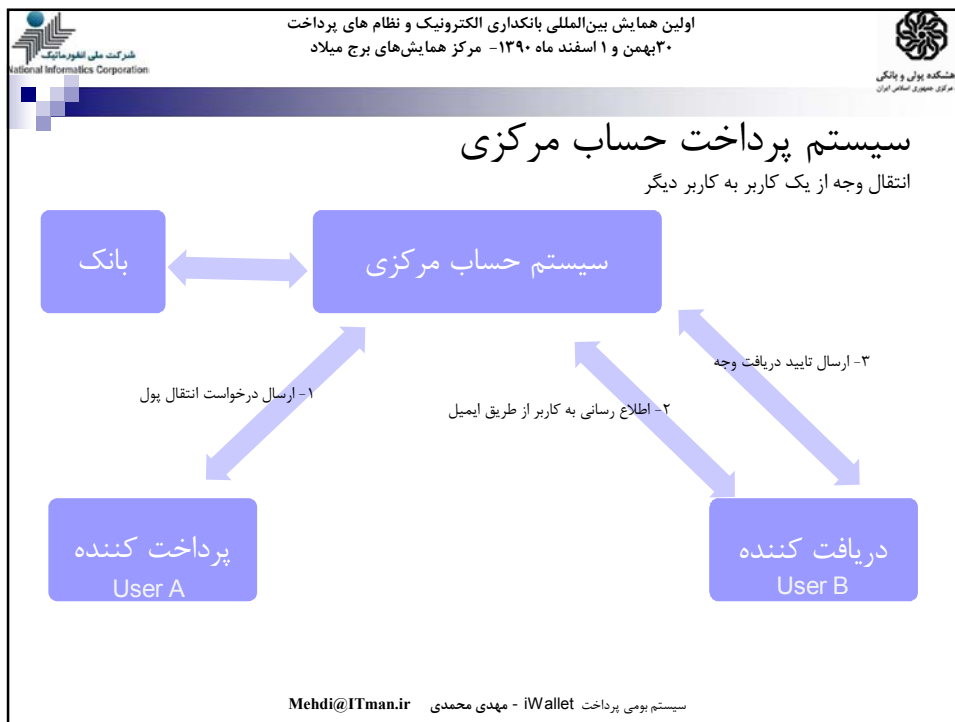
اولین همایش بین‌المللی بانکداری الکترونیک و نظام های پرداخت
۳۰بهمن و ۱ اسفند ماه ۱۳۹۰- مرکز همایش‌های برج میلاد

شرکت ملی انفورماتیک
National Informatics Corporation

پژوهشکده پولی و بانکی
بانک مرکزی جمهوری اسلامی ایران

سیستم پرداخت حساب مرکزی

انتقال وجه از یک کاربر به کاربر دیگر

بانک

سیستم حساب مرکزی

۱- ارسال درخواست انتقال پول

۲- اطلاع رسانی به کاربر از طریق ایمیل

۳- ارسال تایید دریافت وجه

پرداخت کننده
User A

دریافت کننده
User B

سیستم بومی پرداخت iWallet - مهدی محمدی Mehdi@ITman.ir